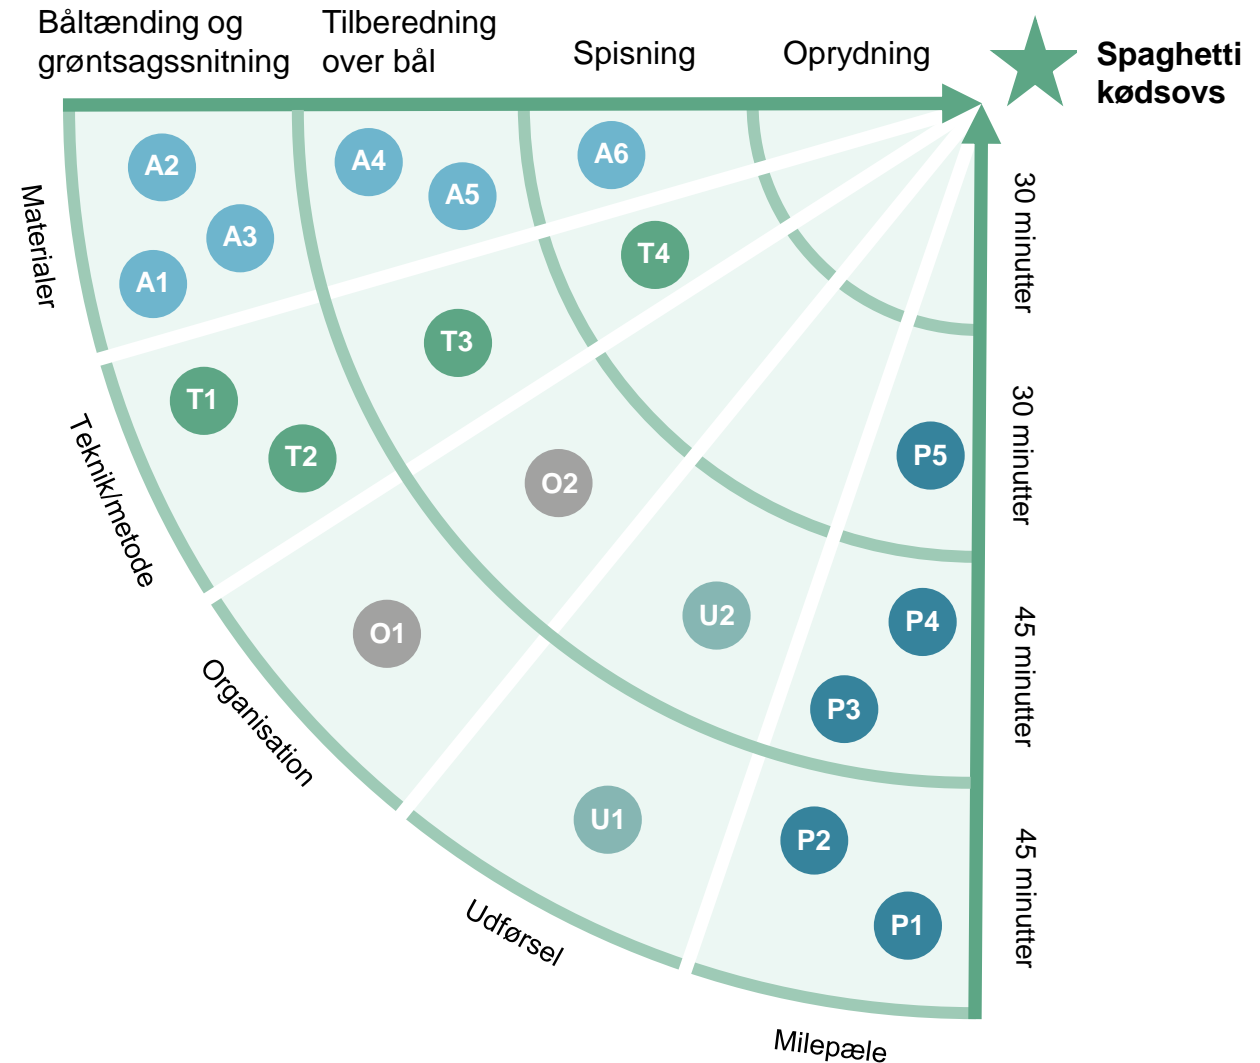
Båltænding og grøntsagssnitning

Tilberedning over bål

Spisning

Oprydning

Spaghetti kødsovs

A2
A3
A1
A4
A5
A6
T4
T3
T1
T2
O2
P5
O1
U2
P4
P3
U1
P2
P1

Materialer

Teknik/metode

Organisation

Udførsel

Milepæle

30 minutter

30 minutter

45 minutter

45 minutter